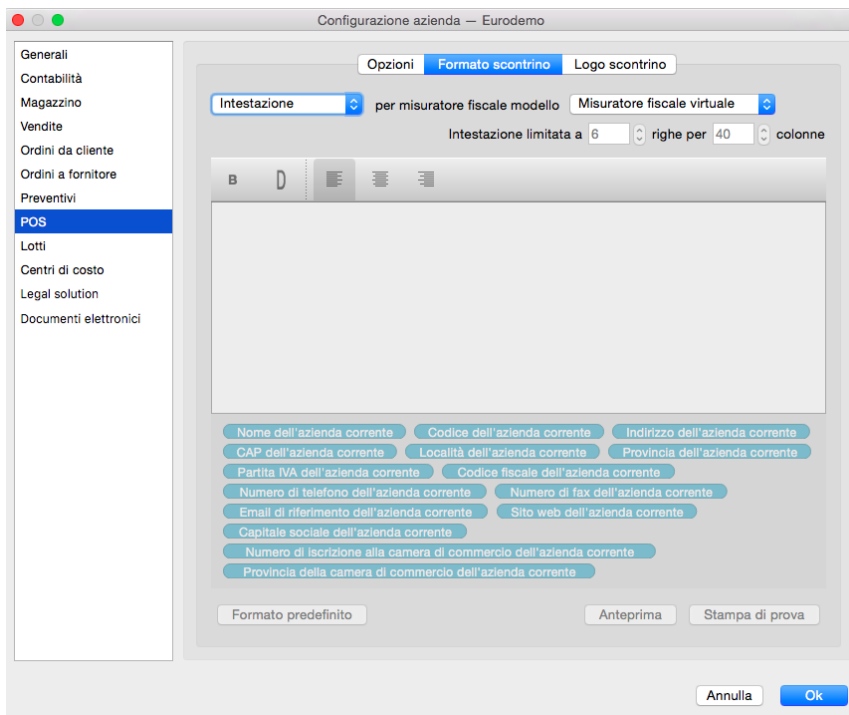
Configurazione azienda — Eurodemo

Generali
Contabilità
Magazzino
Vendite
Ordini da cliente
Ordini a fornitore
Preventivi
POS
Lotti
Centri di costo
Legal solution
Documenti elettronici

Opzioni | Formato scontrino | Logo scontrino

Intestazione per misuratore fiscale modello Misuratore fiscale virtuale

Intestazione limitata a 6 righe per 40 colonne

B D

Nome dell'azienda corrente
Codice dell'azienda corrente
Indirizzo dell'azienda corrente
CAP dell'azienda corrente
Località dell'azienda corrente
Provincia dell'azienda corrente
Partita IVA dell'azienda corrente
Codice fiscale dell'azienda corrente
Numero di telefono dell'azienda corrente
Numero di fax dell'azienda corrente
Email di riferimento dell'azienda corrente
Sito web dell'azienda corrente
Capitale sociale dell'azienda corrente
Numero di iscrizione alla camera di commercio dell'azienda corrente
Provincia della camera di commercio dell'azienda corrente

Formato predefinito
Anteprima
Stampa di prova

Annulla
Ok